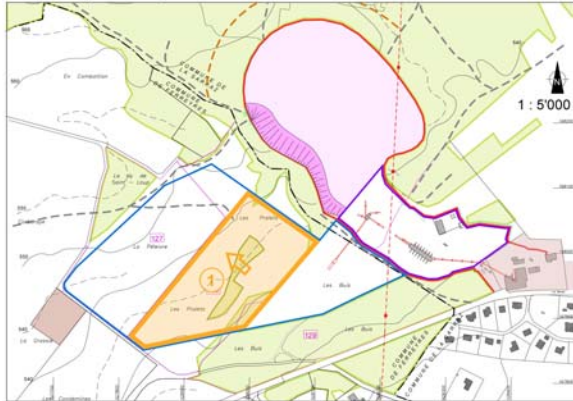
1 : 5'000

N

En Combettaz

COMMUNE DE LA SARRAZ

COMMUNE DE FERREYRES

Le Bu de Saint-Loup

La Pâture

127

Les Prelets

1

Les Prelets

Les Buis

128

Les Buis

Les Buis

La Croisée

Les Condémines

COMMUNE DE FERREYRES

COMMUNE DE LA SARRAZ